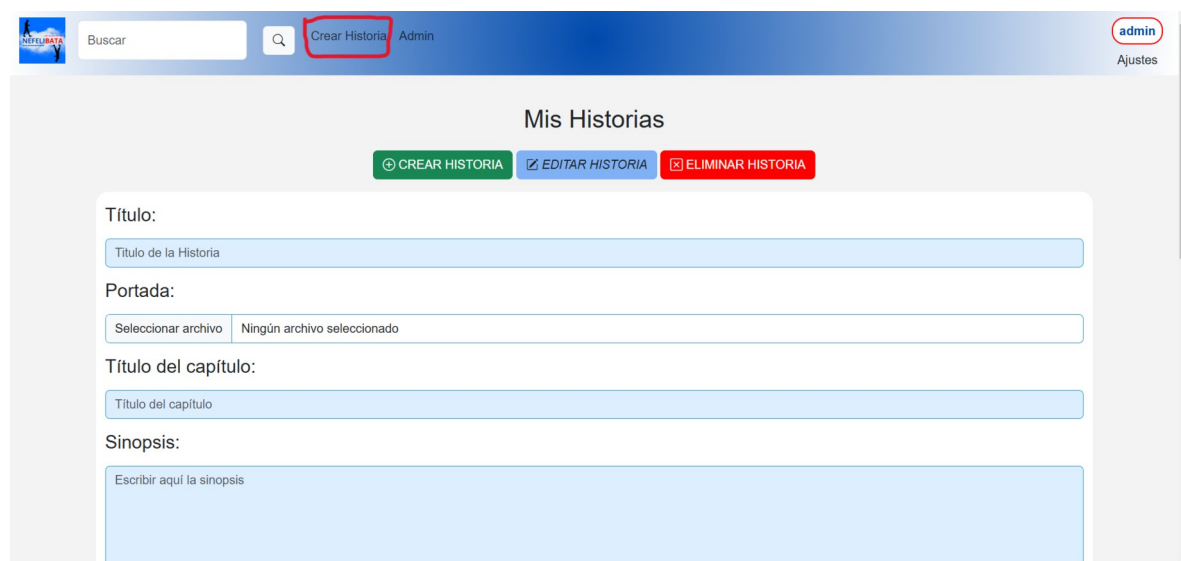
NEFELIBATA

Buscar

Crear Historia Admin

admin
Ajustes

Mis Historias

CREAR HISTORIA EDITAR HISTORIA ELIMINAR HISTORIA

Título:

Titulo de la Historia

Portada:

Seleccionar archivo Ningún archivo seleccionado

Título del capítulo:

Título del capítulo

Sinopsis:

Escribir aquí la sinopsis